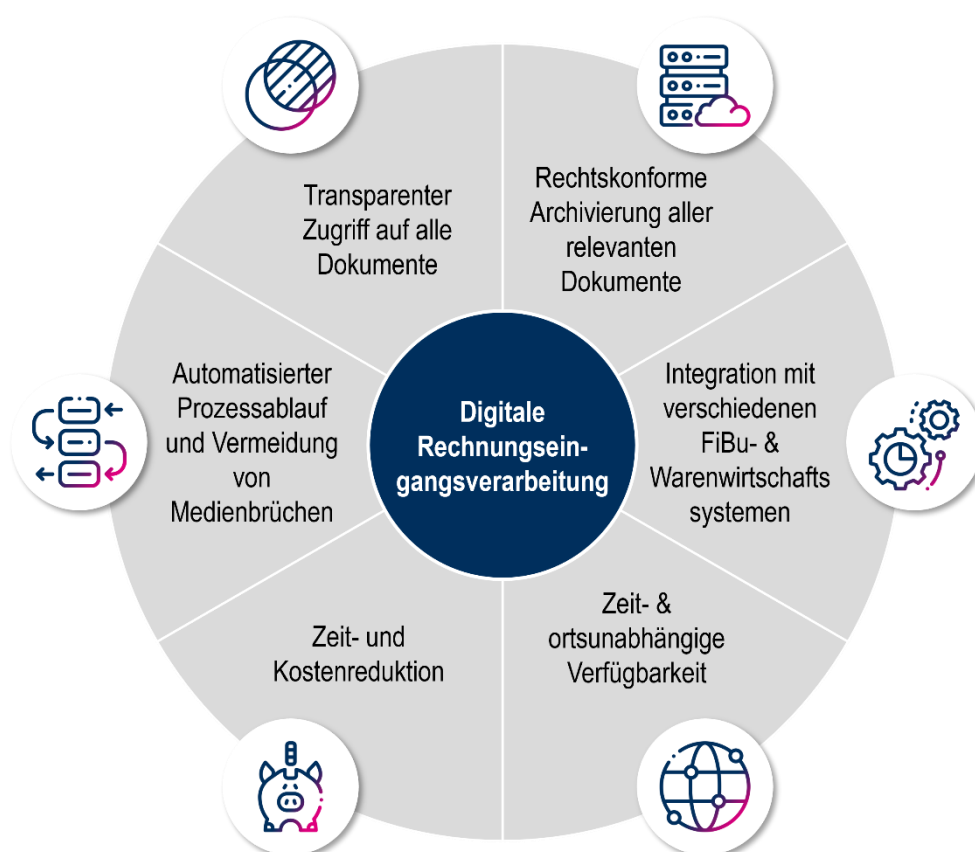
Transparenter Zugriff auf alle Dokumente

Rechtskonforme Archivierung aller relevanten Dokumente

Automatisierter Prozessablauf und Vermeidung von Medienbrüchen

Digitale Rechnungseingangsverarbeitung

Integration mit verschiedenen FiBu- & Warenwirtschafts systemen

Zeit- und Kostenreduktion

Zeit- & ortsunabhängige Verfügbarkeit